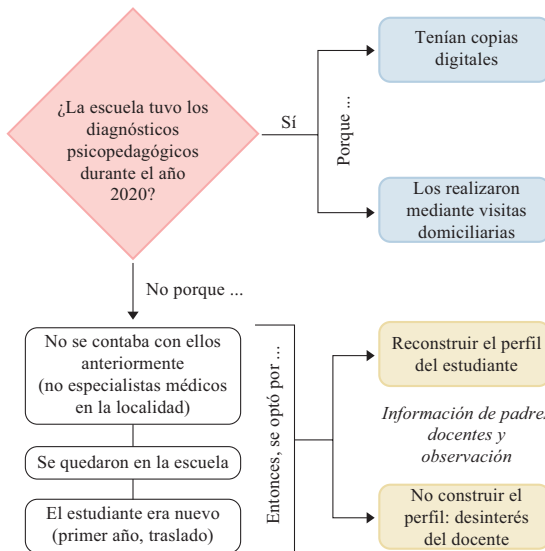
¿La escuela tuvo los diagnósticos psicopedagógicos durante el año 2020?

Sí

Porque ...

Tenían copias digitales

Los realizaron mediante visitas domiciliarias

No porque ...

No se contaba con ellos anteriormente (no especialistas médicos en la localidad)

Se quedaron en la escuela

El estudiante era nuevo (primer año, traslado)

Entonces, se optó por ...

Reconstruir el perfil del estudiante

*Información de padres, docentes y observación*

No construir el perfil: desinterés del docente